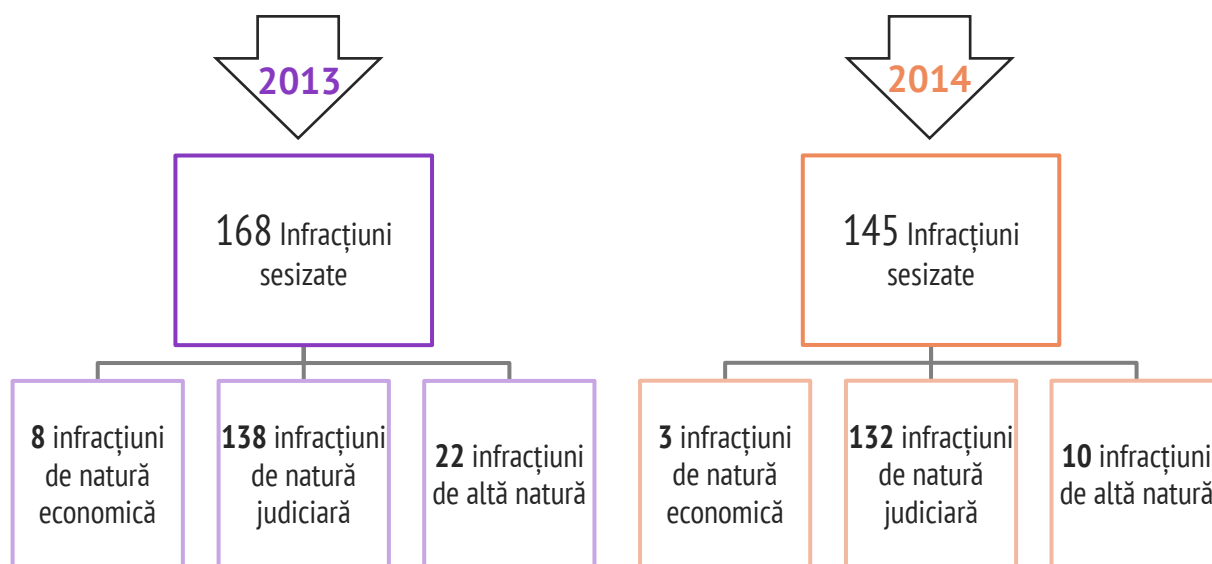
2013

168 Infracțiuni sesizate

8 infracțiuni de natură economică

138 infracțiuni de natură judiciară

22 infracțiuni de altă natură

2014

145 Infracțiuni sesizate

3 infracțiuni de natură economică

132 infracțiuni de natură judiciară

10 infracțiuni de altă natur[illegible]